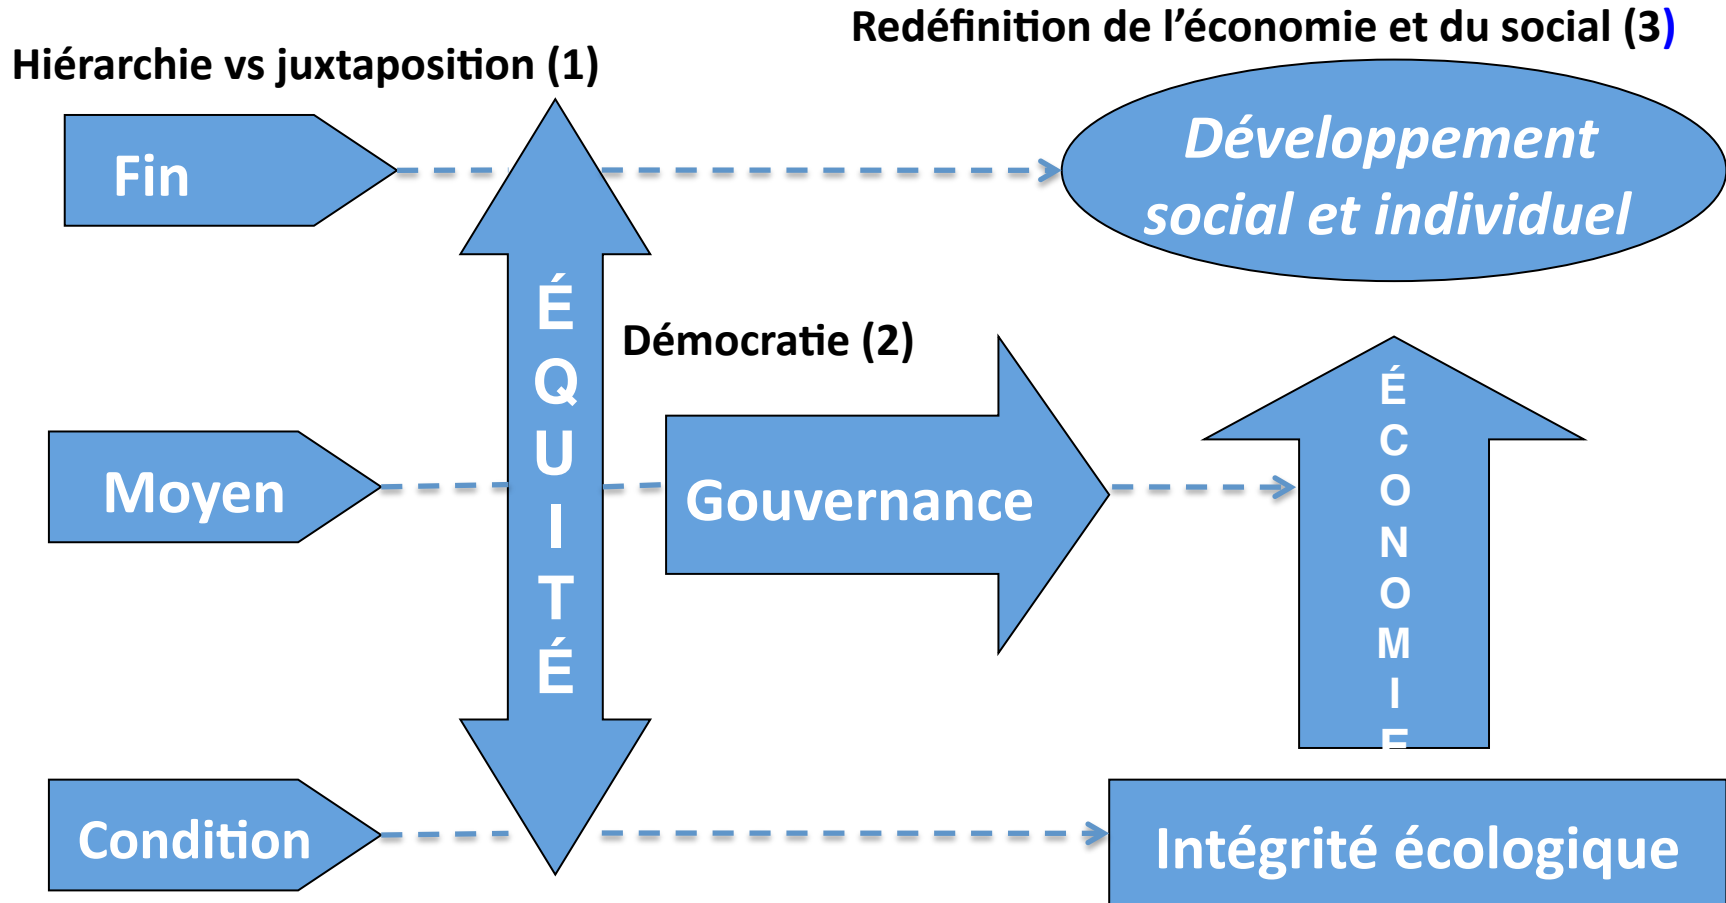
Redéfinition de l'économie et du social (3)

Hiérarchie vs juxtaposition (1)

Fin

Développement social et individuel

ÉQUITÉ

Démocratie (2)

Moyen

Gouvernance

ÉCONOMI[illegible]

Condition

Intégrité écologique